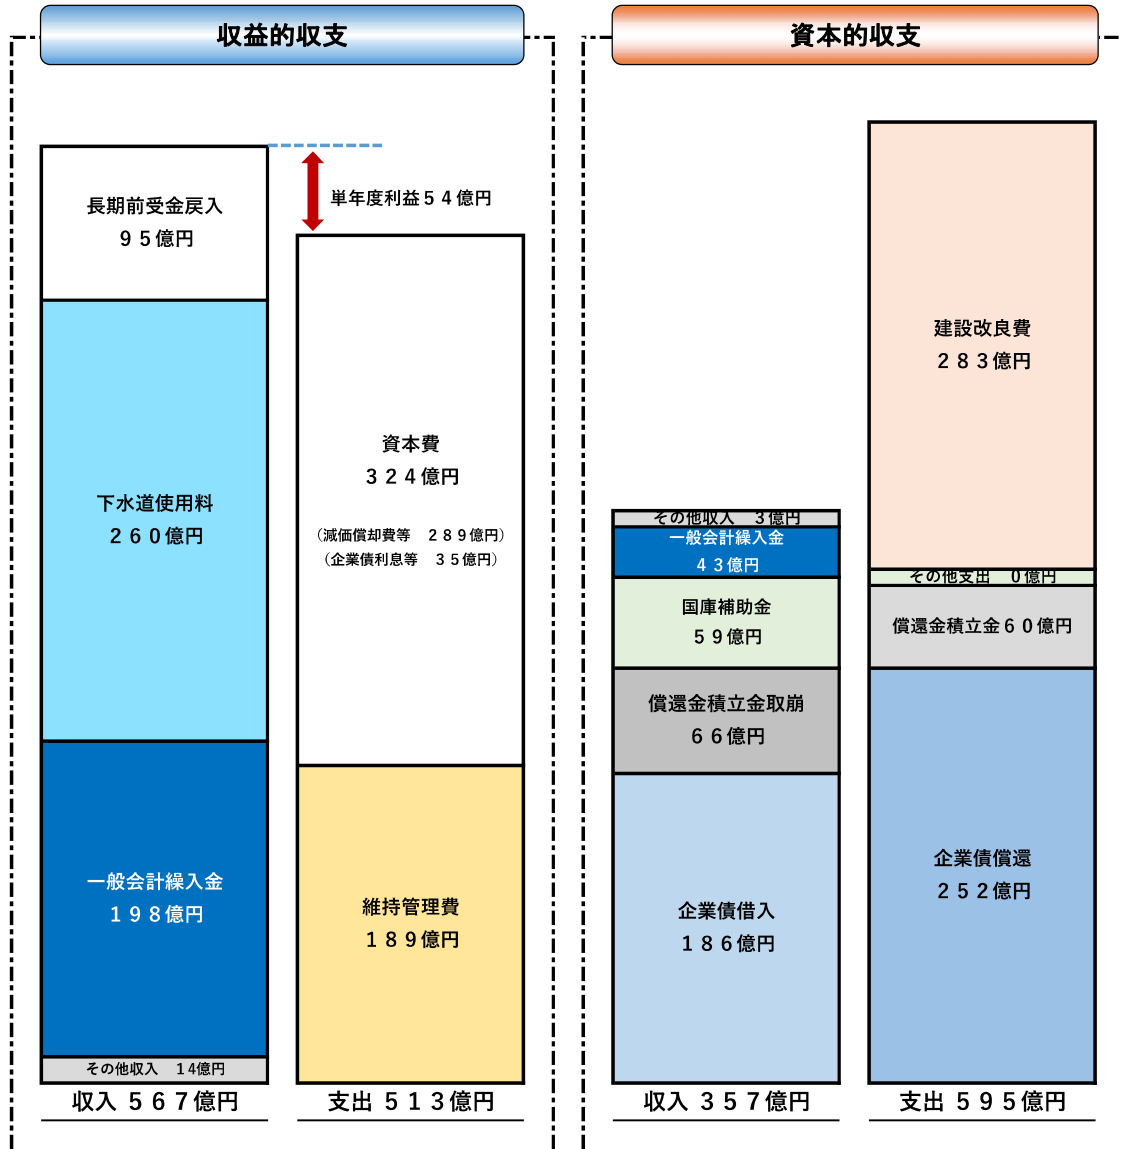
収益的収支

資本的収支

長期前受金戻入
９５億円

単年度利益５４億円

下水道使用料
２６０億円

資本費
３２４億円
（減価償却費等　２８９億円）
（企業債利息等　３５億円）

一般会計繰入金
１９８億円

維持管理費
１８９億円

その他収入　１4億円

収入 ５６７億円

支出 ５１３億円

建設改良費
２８３億円

その他収入　３億円

一般会計繰入金
４３億円

国庫補助金
５９億円

その他支出　０億円

償還金積立金６０億円

償還金積立金取崩
６６億円

企業債償還
２５２億円

企業債借入
１８６億円

収入 ３５７億円

支出 ５９５億円